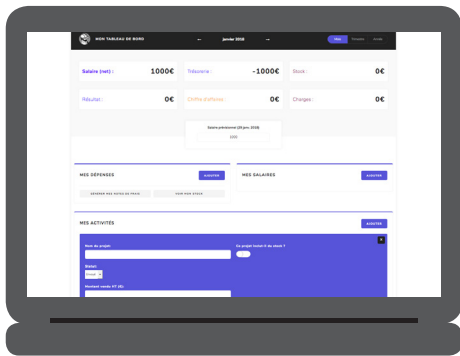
MON TABLEAU DE BORD

←

Janvier 2018

→

Mois

Trimestre

Année

Salaire (net) :

1000€

Trésorerie :

-1000€

Stock :

0€

Résultat :

0€

Chiffre d'affaires :

0€

Charges :

0€

Salaire prévisionnel (28 janv. 2018)

1000

MES DÉPENSES

AJOUTER

GÉNÉRER DES NOTES DE FRAIS

VOIR MES ÉTATS

MES SALAIRES

AJOUTER

MES ACTIVITÉS

AJOUTER

Nom du projet

Ce projet tourné-t-il dès ce stade ?

Statut

Montant vendu HT (€)